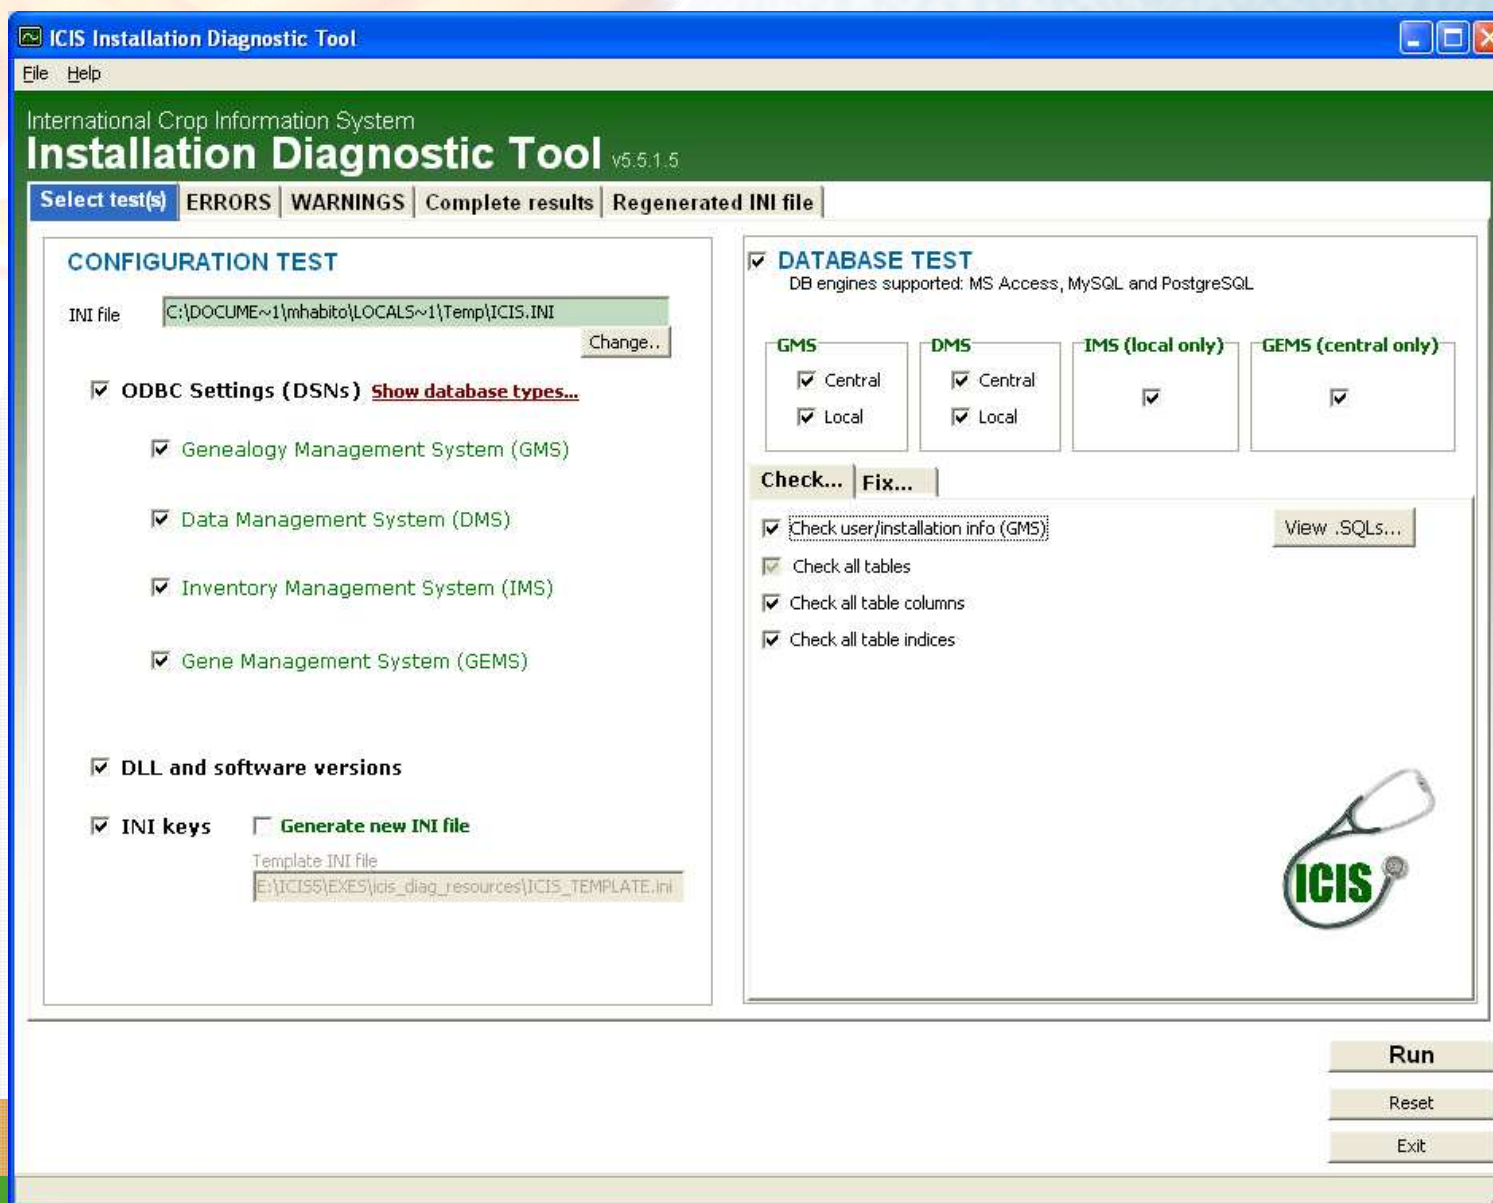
ICIS Installation Diagnostic Tool

File Help

International Crop Information System
Installation Diagnostic Tool v5.5.1.5

Select test(s) | ERRORS | WARNINGS | Complete results | Regenerated INI file

CONFIGURATION TEST

INI file C:\DOCUME~1\mhabito\LOCALS~1\Temp\ICIS.INI

Change..

ODBC Settings (DSNs) Show database types...

Genealogy Management System (GMS)

Data Management System (DMS)

Inventory Management System (IMS)

Gene Management System (GEMS)

DLL and software versions

INI keys Generate new INI file

Template INI file
E:\ICIS5\EXES\icis_diag_resources\ICIS_TEMPLATE.ini

DATABASE TEST
DB engines supported: MS Access, MySQL and PostgreSQL

GMS
Central
Local

DMS
Central
Local

IMS (local only)

GEMS (central only)

Check... Fix...

Check user/installation info (GMS)

View .SQLs...

Check all tables

Check all table columns

Check all table indices

ICIS

Run

Reset

Exit